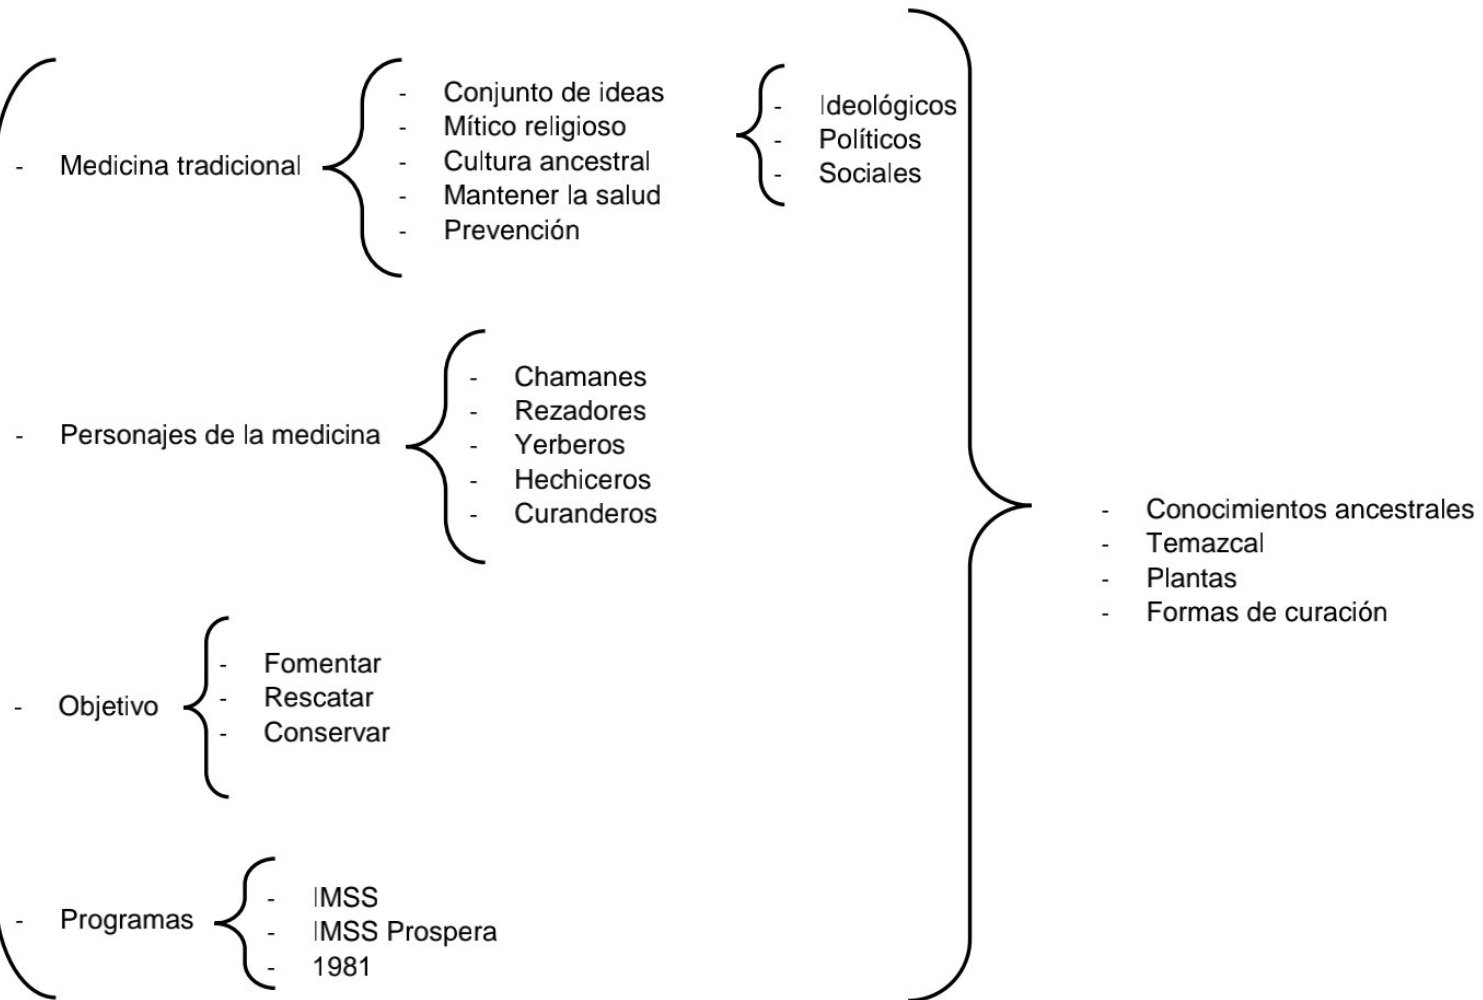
- Medicina tradicional

- Conjunto de ideas
- Mítico religioso
- Cultura ancestral
- Mantener la salud
- Prevención

- Ideológicos
- Políticos
- Sociales

- Personajes de la medicina

- Chamanes
- Rezadores
- Yerberos
- Hechiceros
- Curanderos

- Objetivo

- Fomentar
- Rescatar
- Conservar

- Programas

- IMSS
- IMSS Prospera
- 1981

- Conocimientos ancestrales
- Temazcal
- Plantas
- Formas de curación